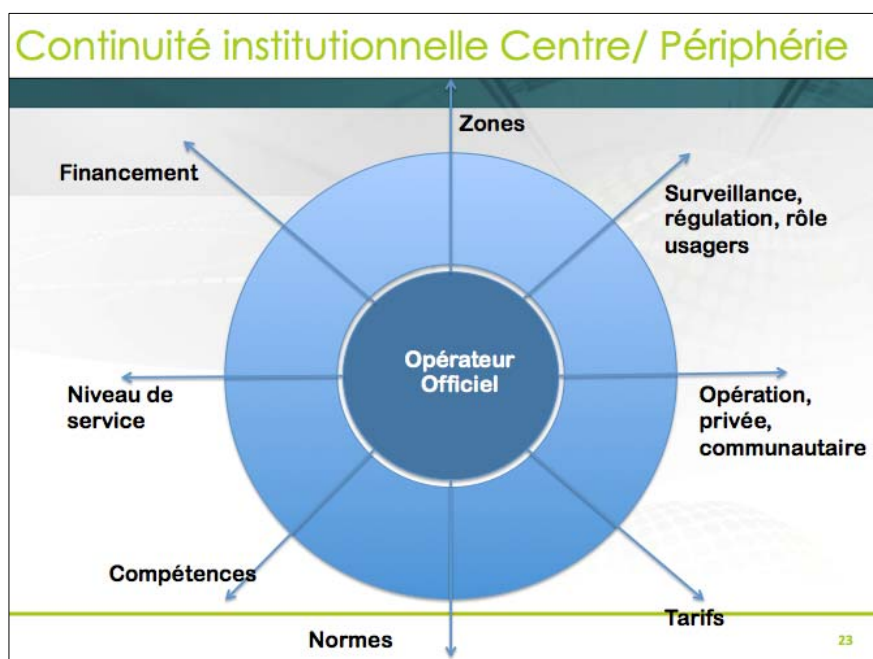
Continuité institutionnelle Centre/ Périphérie

Zones

Financement

Surveillance, régulation, rôle usagers

Opérateur Officiel

Niveau de service

Opération, privée, communautaire

Compétences

Tarifs

Normes

23